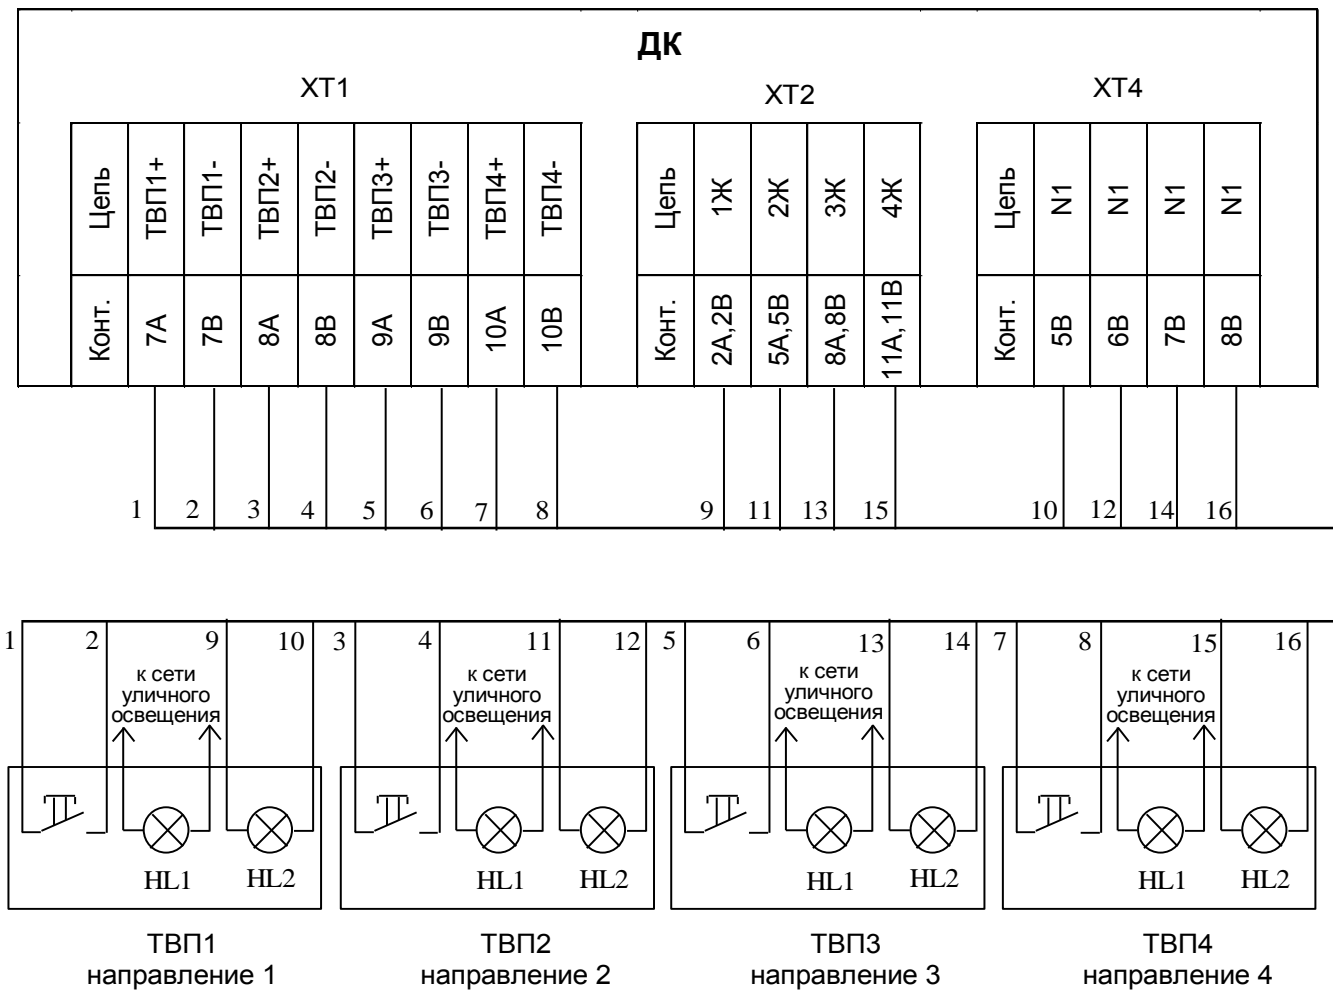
ДК

XT1

| Цепь | ТВП1+ | ТВП1- | ТВП2+ | ТВП2- | ТВП3+ | ТВП3- | ТВП4+ | ТВП4- |
|---|---|---|---|---|---|---|---|---|
| Конт. | 7A | 7B | 8A | 8B | 9A | 9B | 10A | 10B |

XT2

| Цепь | 1Ж | 2Ж | 3Ж | 4Ж |
|---|---|---|---|---|
| Конт. | 2A,2B | 5A,5B | 8A,8B | 11A,11B |

XT4

| Цепь | N1 | N1 | N1 | N1 |
|---|---|---|---|---|
| Конт. | 5B | 6B | 7B | 8B |

1 2 3 4 5 6 7 8 9 11 13 15 10 12 14 16

1 2 9 10
к сети уличного освещения
HL1 HL2
ТВП1
направление 1

3 4 11 12
к сети уличного освещения
HL1 HL2
ТВП2
направление 2

5 6 13 14
к сети уличного освещения
HL1 HL2
ТВП3
направление 3

7 8 15 16
к сети уличного освещения
HL1 HL2
ТВП4
направление 4